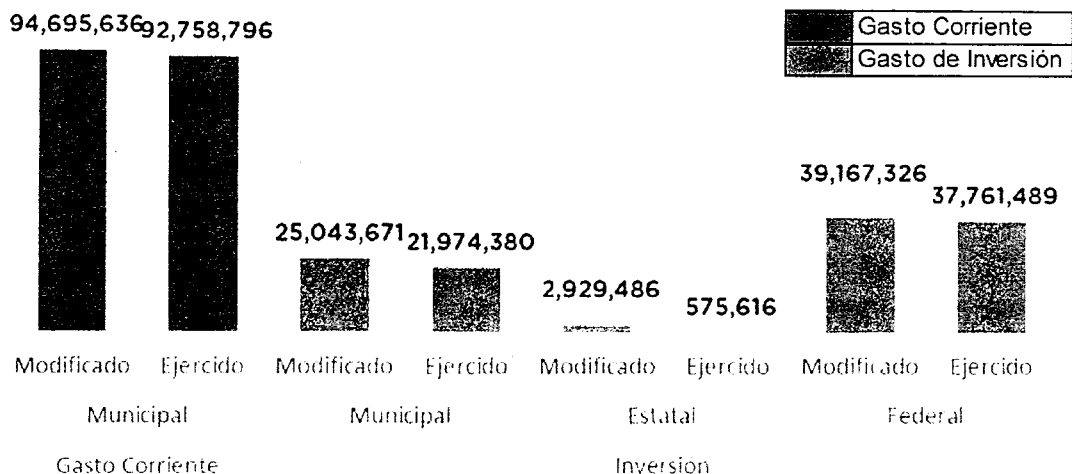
Gasto Corriente
Gasto de Inversión

94,695,636 92,758,796

25,043,671 21,974,380

2,929,486

575,616

39,167,326

37,761,489

Modificado Ejercido Modificado Ejercido Modificado Ejercido Modificado Ejercido

Municipal Municipal Estatal Federal

Gasto Corriente

Inversion